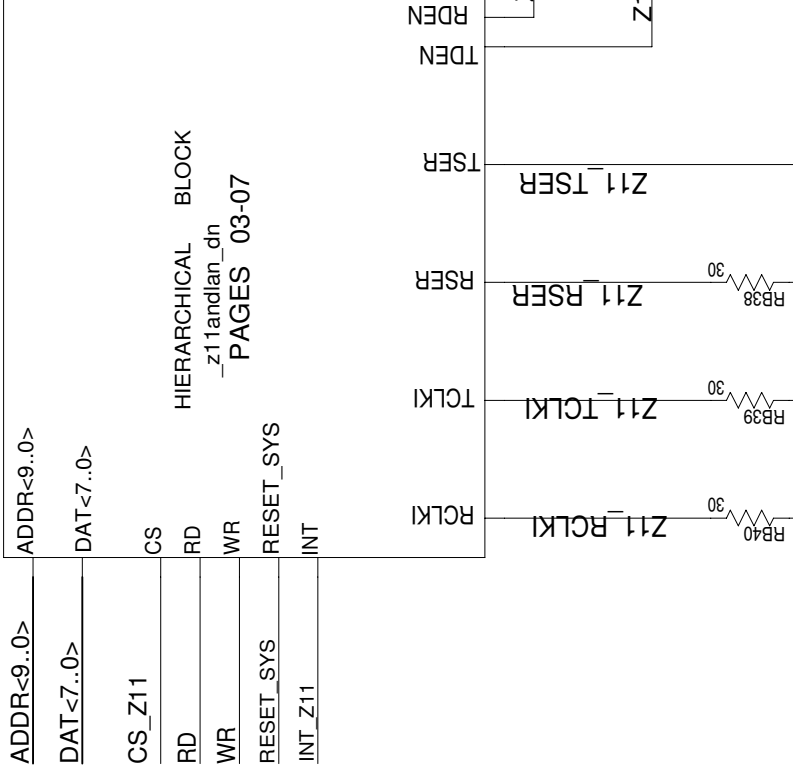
RDEN
TDEN
TSER
Z11_TSER
RSER
Z11_RSER
30
RB38
TCLKI
Z11_TCLKI
30
RB39
RCLKI
Z11_RCLKI
30
RB40
HIERARCHICAL BLOCK
_z11andlan_dn
PAGES 03-07
ADDR<9..0>
DAT<7..0>
CS
RD
WR
RESET_SYS
INT
ADDR<9..0>
DAT<7..0>
CS_Z11
RD
WR
RESET_SYS
INT_Z11